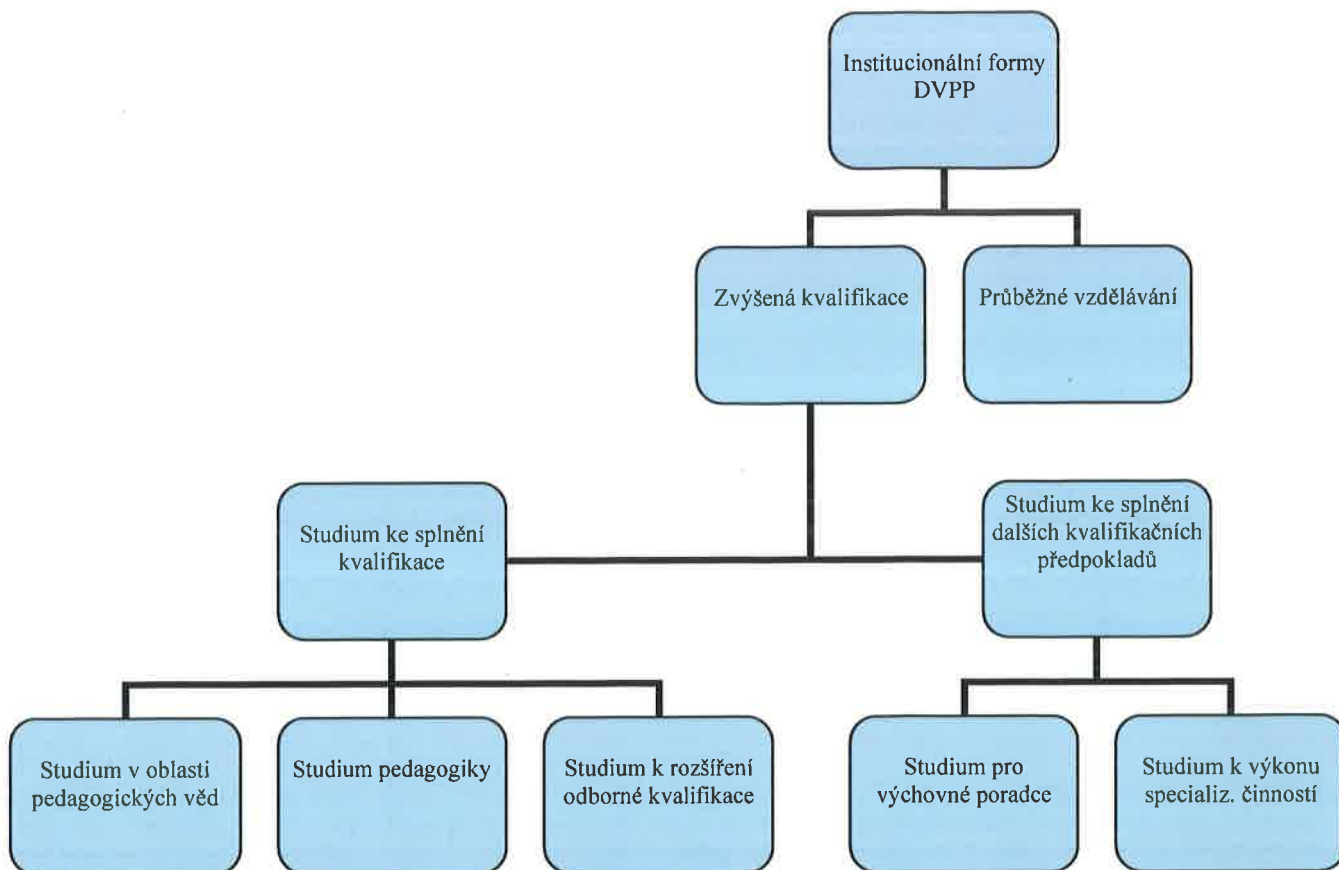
Institucionální formy DVPP

Zvýšená kvalifikace

Průběžné vzdělávání

Studium ke splnění kvalifikace

Studium ke splnění dalších kvalifikačních předpokladů

Studium v oblasti pedagogických věd

Studium pedagogiky

Studium k rozšíření odborné kvalifikace

Studium pro výchovné poradce

Studium k výkonu specializ. činností